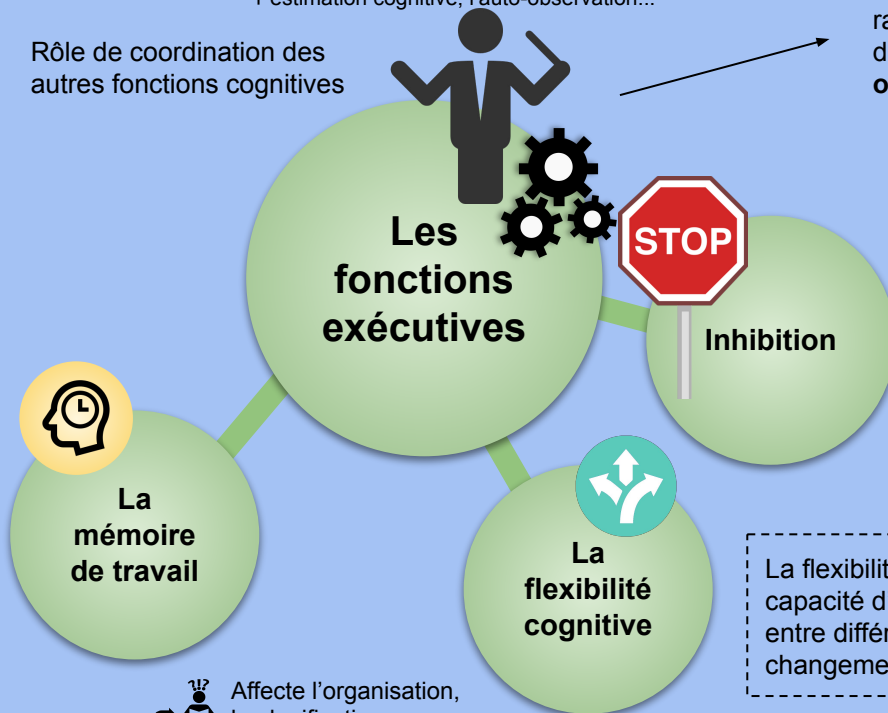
l'estimation cognitive, l'auto-observation...

Rôle de coordination des autres fonctions cognitives

ra
d
o

Les fonctions exécutives

STOP

Inhibition

La mémoire de travail

La flexibilité cognitive

La flexibilit
capacité d
entre diffé
changeme

Affecte l'organisation,
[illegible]